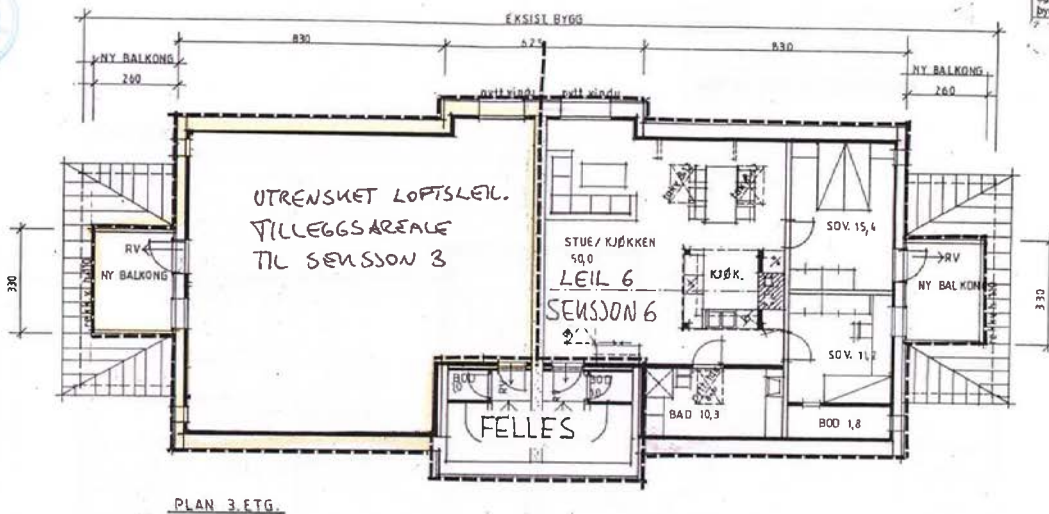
EKSIST BYGG

830

475

830

NY BALKONG

260

NY BALKONG

260

nytt vindu

nytt vindu

UTRENSKET LOFTSLEIL.
TILLEGGSAREALE
TIL SEKSJON 3

RV

NY BALKONG

330

STUE/ KJØKKEN
50,0

LEIL 6

SEKSJON 6

KJØK.

SOV. 15,4

RV

NY BALKONG

330

SOV. 11,2

BOD

BOD

FELLES

BAD 10,3

BOD 1,8

PLAN 3.ETG.